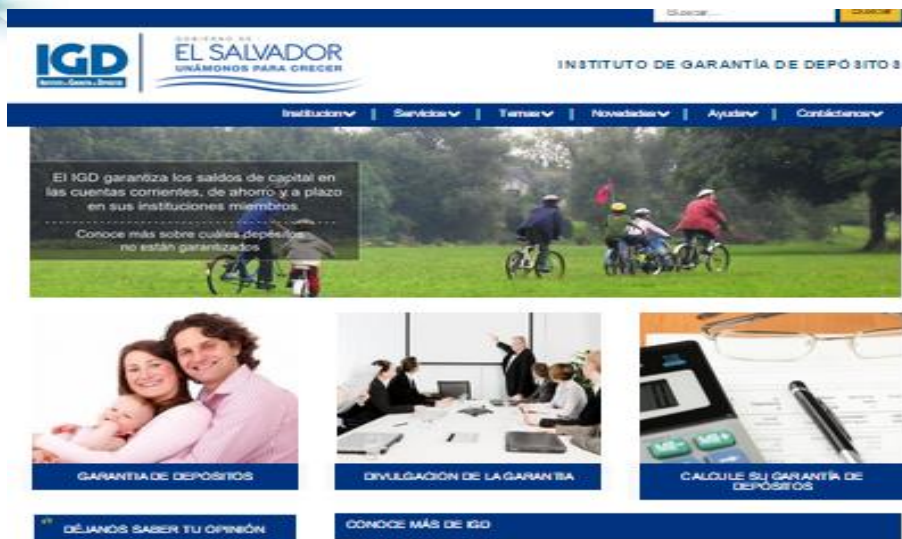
Buscar... Buscar

IGD
Instituto de Garantía de Depósitos

GOBIERNO DE
EL SALVADOR
UNÁMONOS PARA CRECER

INSTITUTO DE GARANTÍA DE DEPÓSITOS

Institucion | Servicios | Temas | Novedades | Ayuda | Contáctenos

El IGD garantiza los saldos de capital en las cuentas corrientes, de ahorro y a plazo en sus instituciones miembros

Conoce más sobre cuáles depósitos no están garantizados

GARANTIA DE DEPOSITOS

DIVULGACION DE LA GARANTIA

CALCULE SU GARANTÍA DE DEPÓSITOS

DÉJANOS SABER TU OPINIÓN

CONOCE MÁS DE IGD